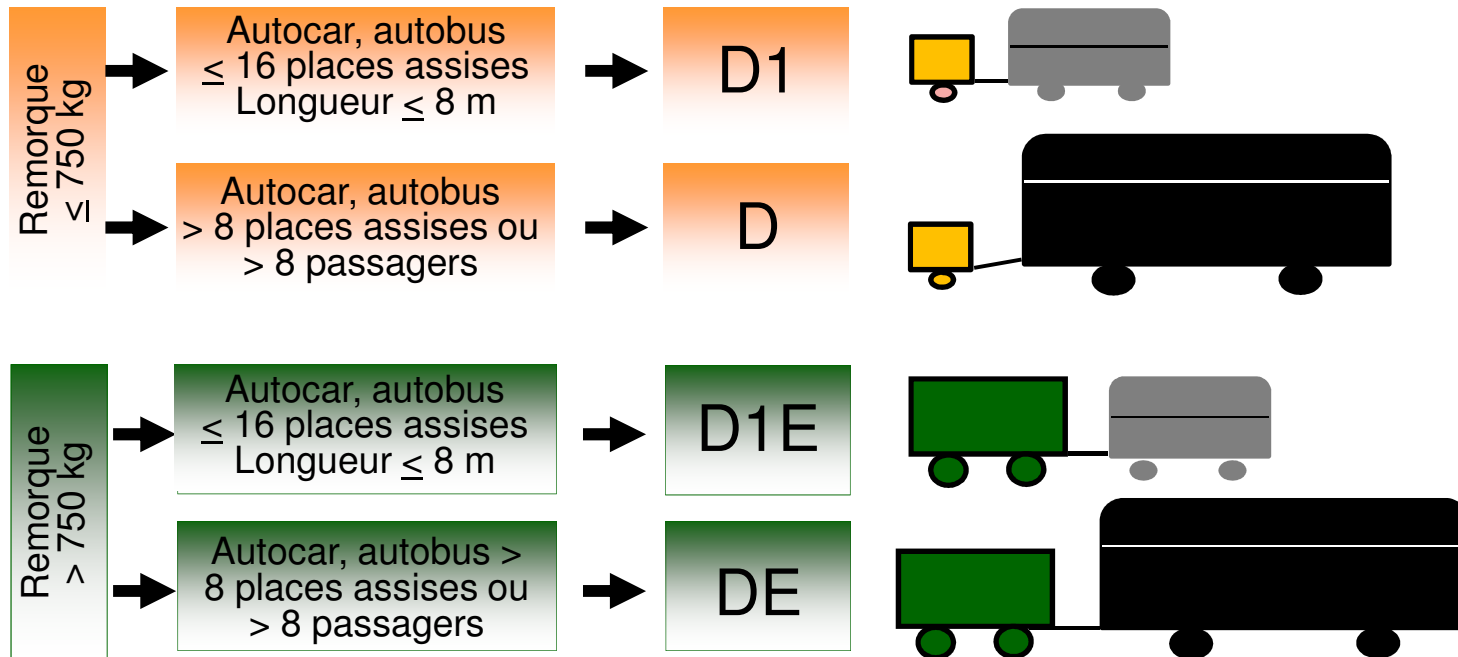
Remorque $\leq$ 750 kg

Autocar, autobus
$\leq$ 16 places assises
Longueur $\leq$ 8 m

D1

Autocar, autobus
> 8 places assises ou
> 8 passagers

D

Remorque > 750 kg

Autocar, autobus
$\leq$ 16 places assises
Longueur $\leq$ 8 m

D1E

Autocar, autobus >
8 places assises ou
> 8 passagers

DE